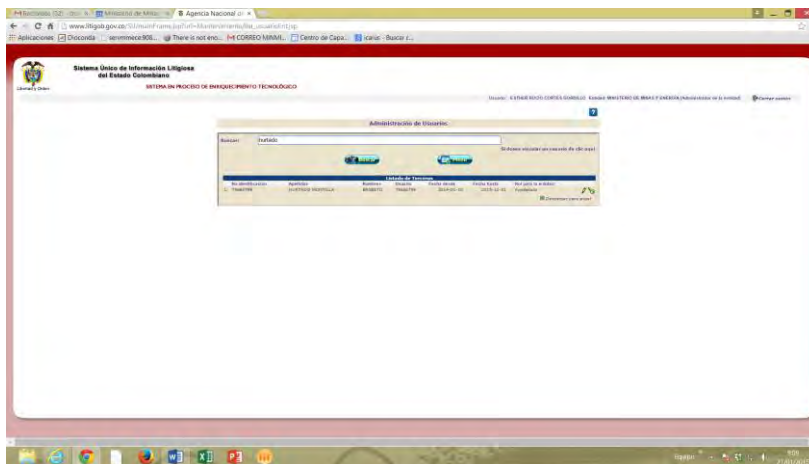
Agencia Nacional de ×

www.litigob.gov.co/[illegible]

Aplicaciones | Chocontá | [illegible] | There is not eno... | CORREO MINMI... | Centro de Capa... | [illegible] - Buscar c...

Sistema Único de Información Litigiosa del Estado Colombiano

SISTEMA EN PROCESO DE ENRIQUECIMIENTO TECNOLÓGICO

Usuario: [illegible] Entidad: MINISTERIO DE MINAS Y ENERGIA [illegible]

Cerrar sesión

Administración de Usuarios

Buscar: hurtado

Buscar | Nuevo

Listado de Terceros

| No identificación | Apellidos | Nombres | Usuario | Fecha desde | Fecha hasta | Perfiles |
|---|---|---|---|---|---|---|
| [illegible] | HURTADO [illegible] | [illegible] | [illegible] | 2014-01-01 | 2015-12-31 | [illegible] |

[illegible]